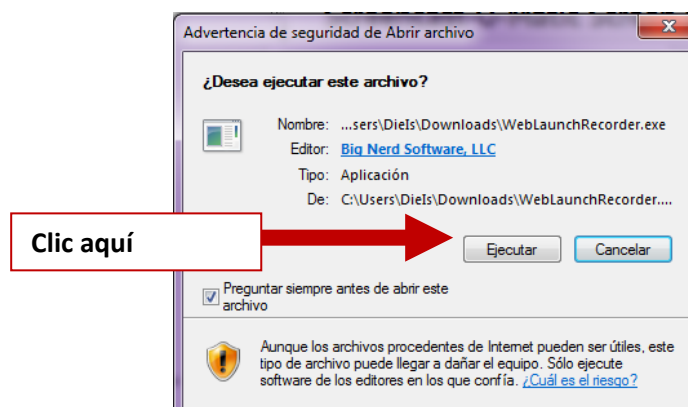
Advertencia de seguridad de Abrir archivo

¿Desea ejecutar este archivo?

Nombre: ...sers\DieIs\Downloads\WebLaunchRecorder.exe
Editor: Big Nerd Software, LLC
Tipo: Aplicación
De: C:\Users\DieIs\Downloads\WebLaunchRecorder....

Clic aquí

Ejecutar Cancelar

Preguntar siempre antes de abrir este archivo

Aunque los archivos procedentes de Internet pueden ser útiles, este tipo de archivo puede llegar a dañar el equipo. Sólo ejecute software de los editores en los que confía. ¿Cuál es el riesgo?